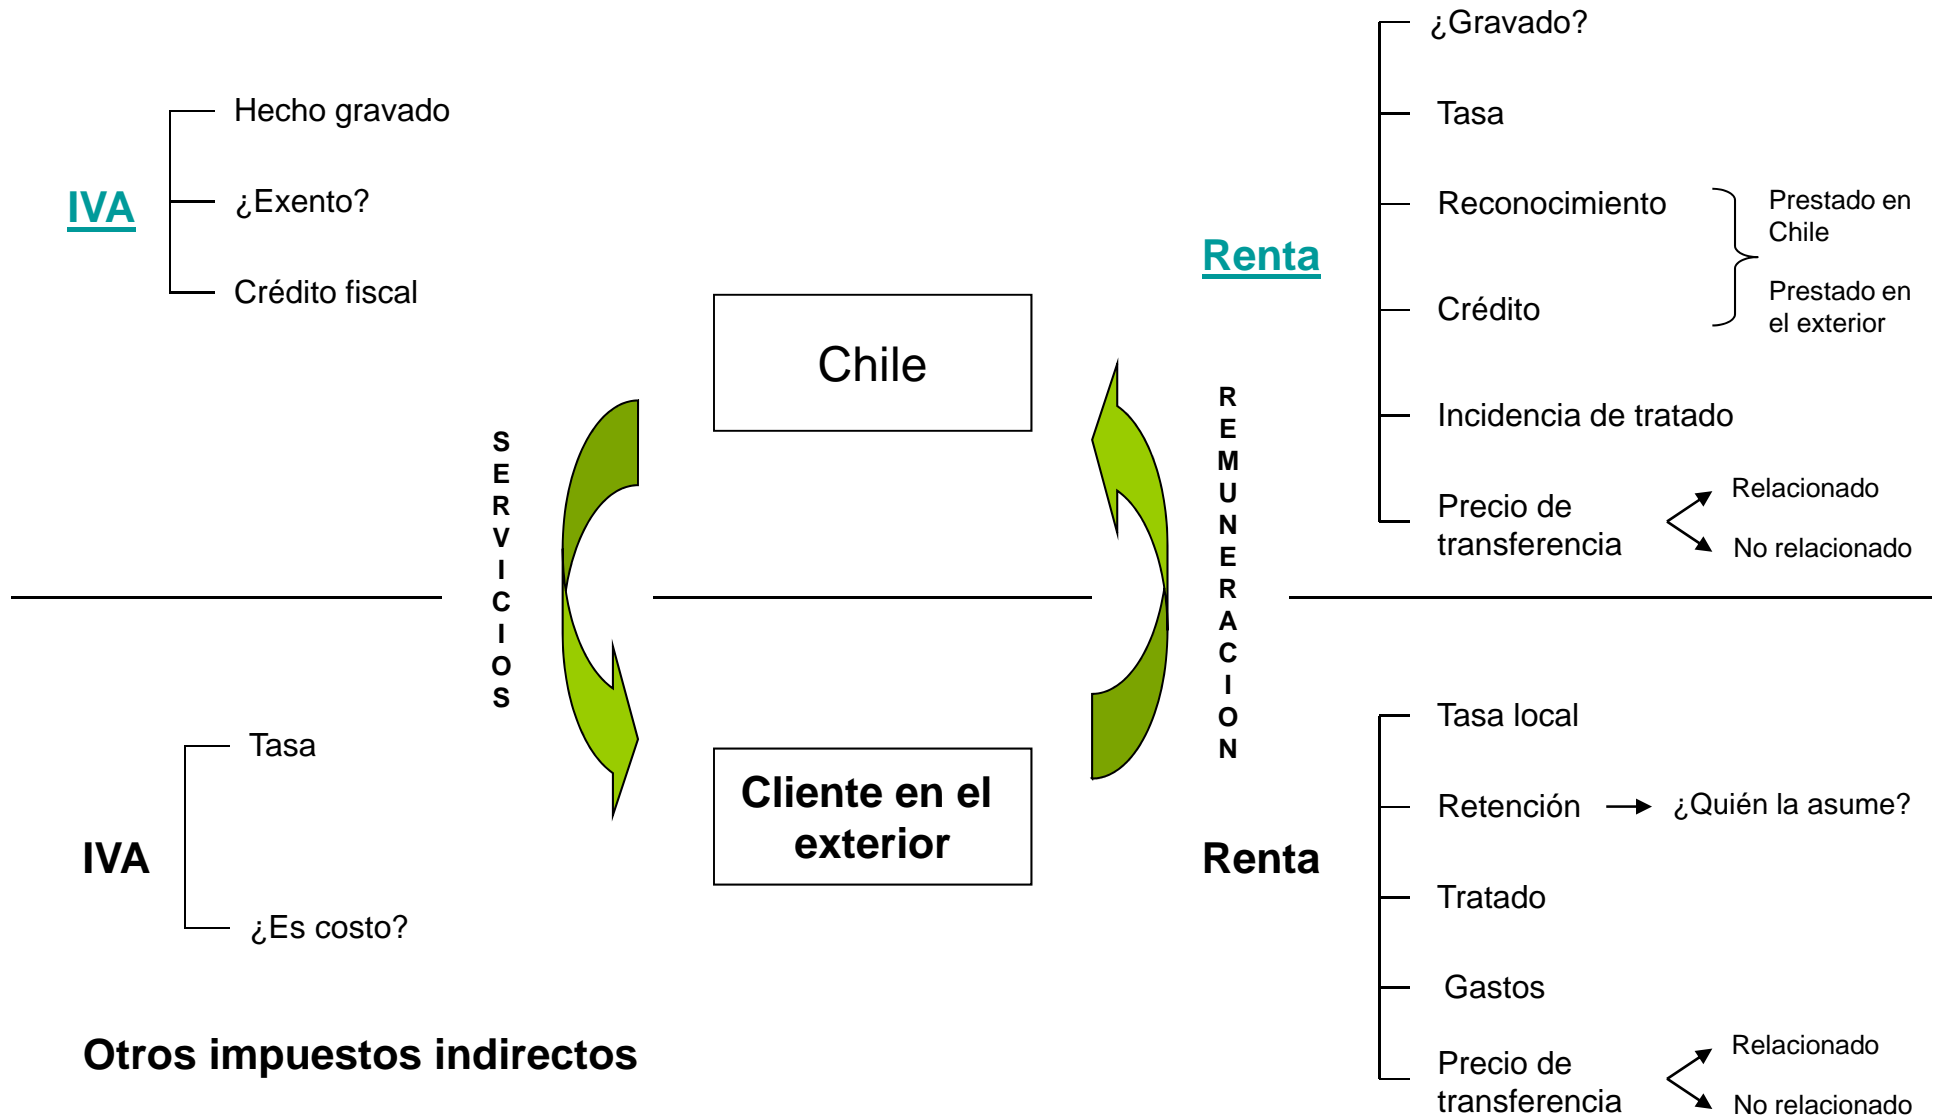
IVA

Hecho gravado

¿Exento?

Crédito fiscal

Renta

¿Gravado?

Tasa

Reconocimiento

Crédito

Prestado en Chile

Prestado en el exterior

Incidencia de tratado

Precio de transferencia

Relacionado

No relacionado

Chile

SERVICIOS

REMUNERACION

Cliente en el exterior

IVA

Tasa

¿Es costo?

Otros impuestos indirectos

Renta

Tasa local

Retención

¿Quién la asume?

Tratado

Gastos

Precio de transferencia

Relacionado

No relacionado